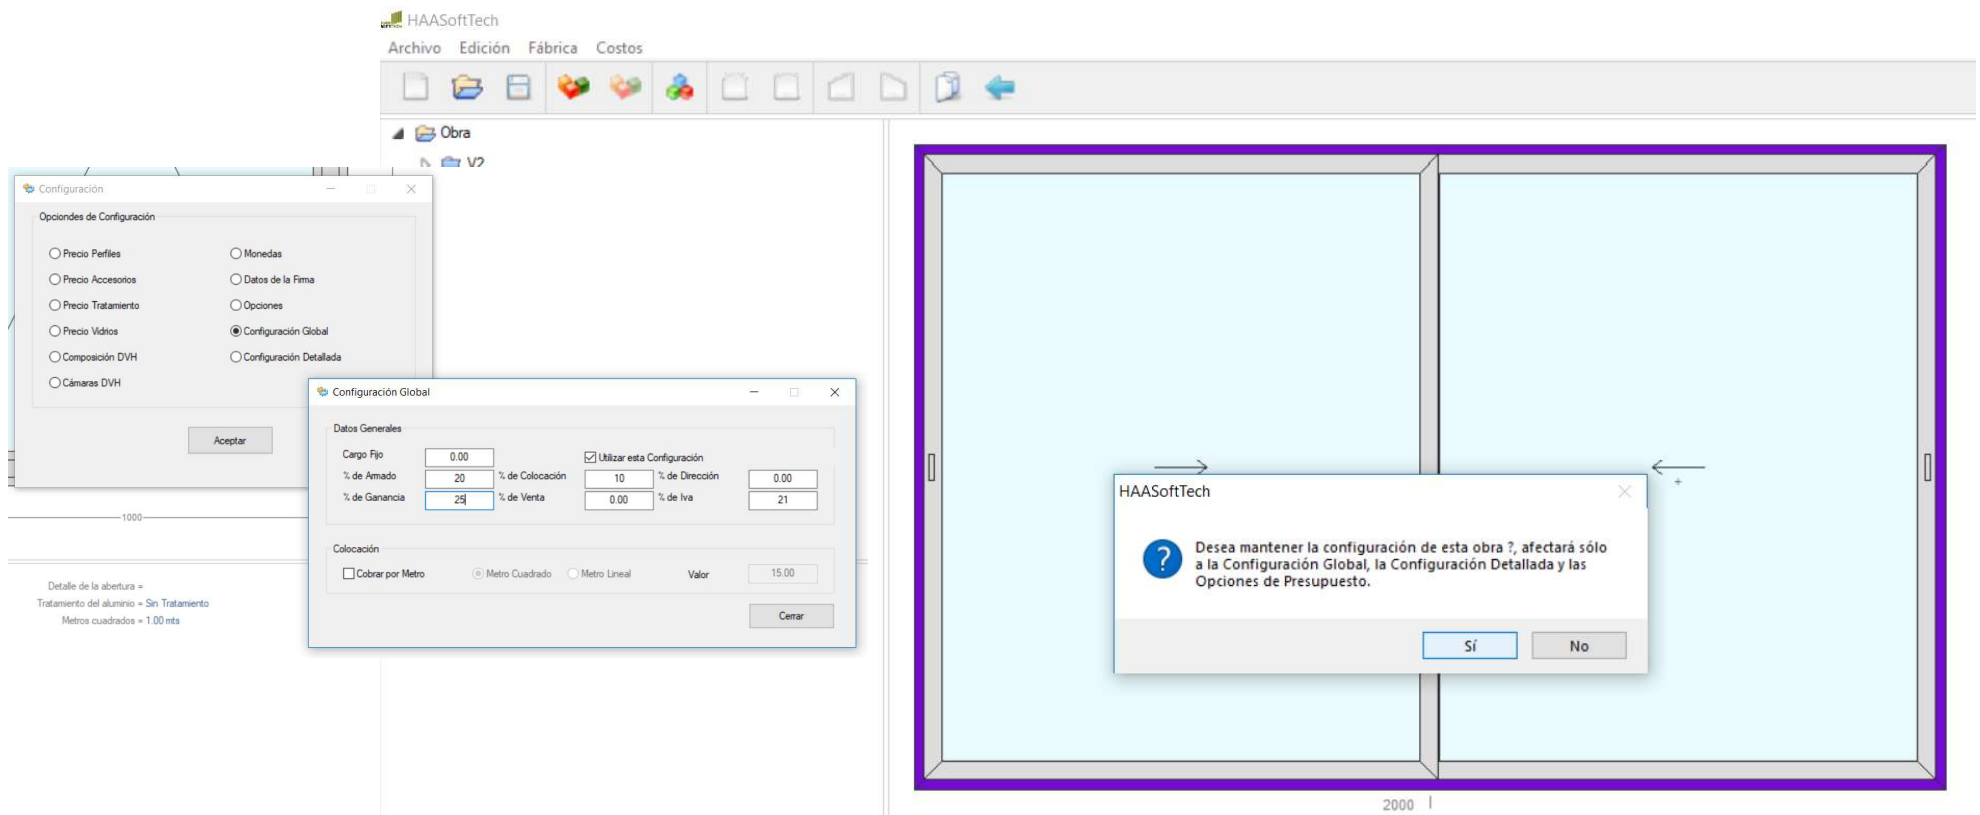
HAASoftTech

Archivo Edición Fábrica Costos

Obra

V2

Configuración

Opciondes de Configuración

Precio Perfiles
Precio Accesorios
Precio Tratamiento
Precio Vidrios
Composición DVH
Cámaras DVH

Monedas
Datos de la Firma
Opciones
Configuración Global
Configuración Detallada

Aceptar

1000

Detalle de la abertura =
Tratamiento del aluminio = Sin Tratamiento
Metros cuadrados = 1.00 mts

Configuración Global

Datos Generales

| | | | | | |
|---|---|---|---|---|---|
| Cargo Fijo | 0.00 | | Utilizar esta Configuración | | |
| % de Armado | 20 | % de Colocación | 10 | % de Dirección | 0.00 |
| % de Ganancia | 25 | % de Venta | 0.00 | % de Iva | 21 |

Colocación

Cobrar por Metro Metro Cuadrado Metro Lineal Valor 15.00

Cerrar

HAASoftTech

Desea mantener la configuración de esta obra ?, afectará sólo a la Configuración Global, la Configuración Detallada y las Opciones de Presupuesto.

Sí No

2000